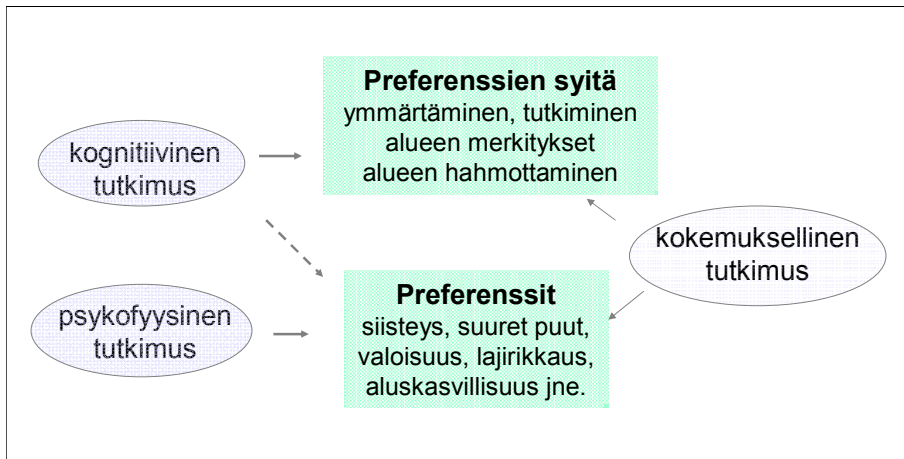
kognitiivinen tutkimus

Preferenssien syitä
ymmärtäminen, tutkiminen
alueen merkitykset
alueen hahmottaminen

kokemuksellinen tutkimus

psykofyysinen tutkimus

Preferenssit
siisteys, suuret puut, valoisuus, lajirikkaus, aluskasvillisuus jne.